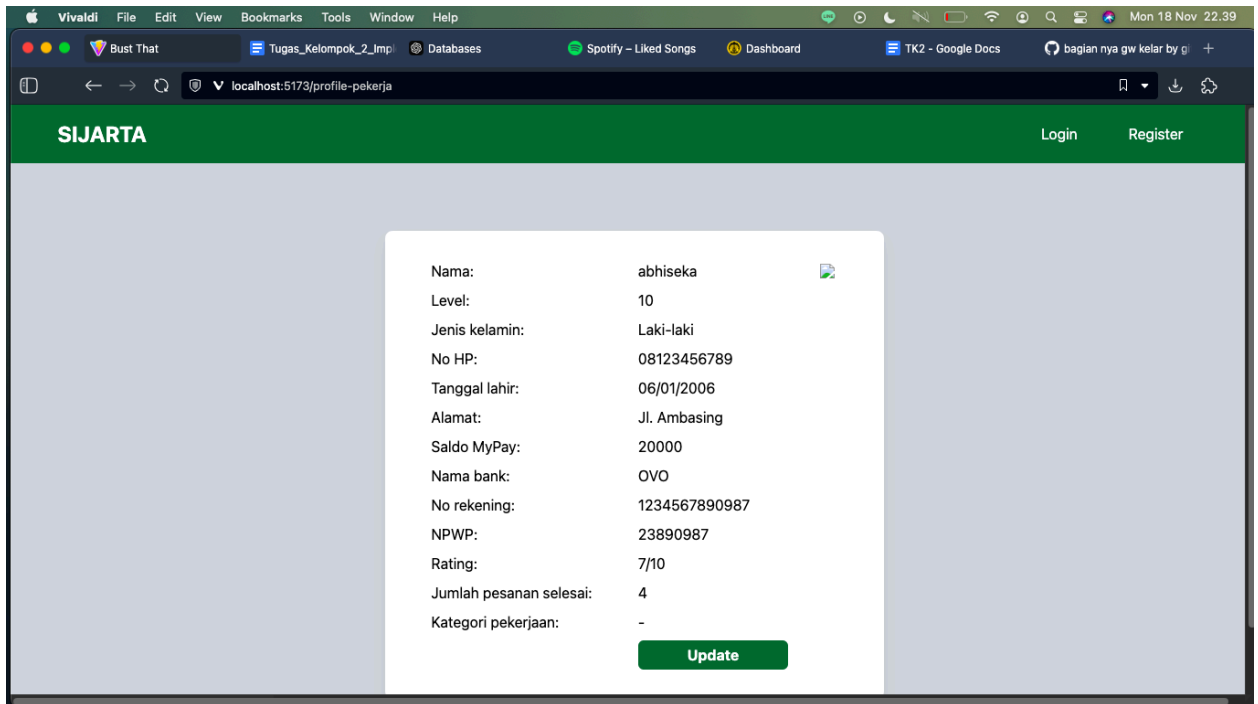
Vivaldi File Edit View Bookmarks Tools Window Help

Mon 18 Nov 22.39

Bust That

Tugas_Kelompok_2_Impl

Databases

Spotify – Liked Songs

Dashboard

TK2 - Google Docs

bagian nya gw kelar by g

localhost:5173/profile-pekerja

SIJARTA

Login

Register

| | |
|---|---|
| Nama: | abhiseka |
| Level: | 10 |
| Jenis kelamin: | Laki-laki |
| No HP: | 08123456789 |
| Tanggal lahir: | 06/01/2006 |
| Alamat: | Jl. Ambasing |
| Saldo MyPay: | 20000 |
| Nama bank: | OVO |
| No rekening: | 1234567890987 |
| NPWP: | 23890987 |
| Rating: | 7/10 |
| Jumlah pesanan selesai: | 4 |
| Kategori pekerjaan: | - |

Update